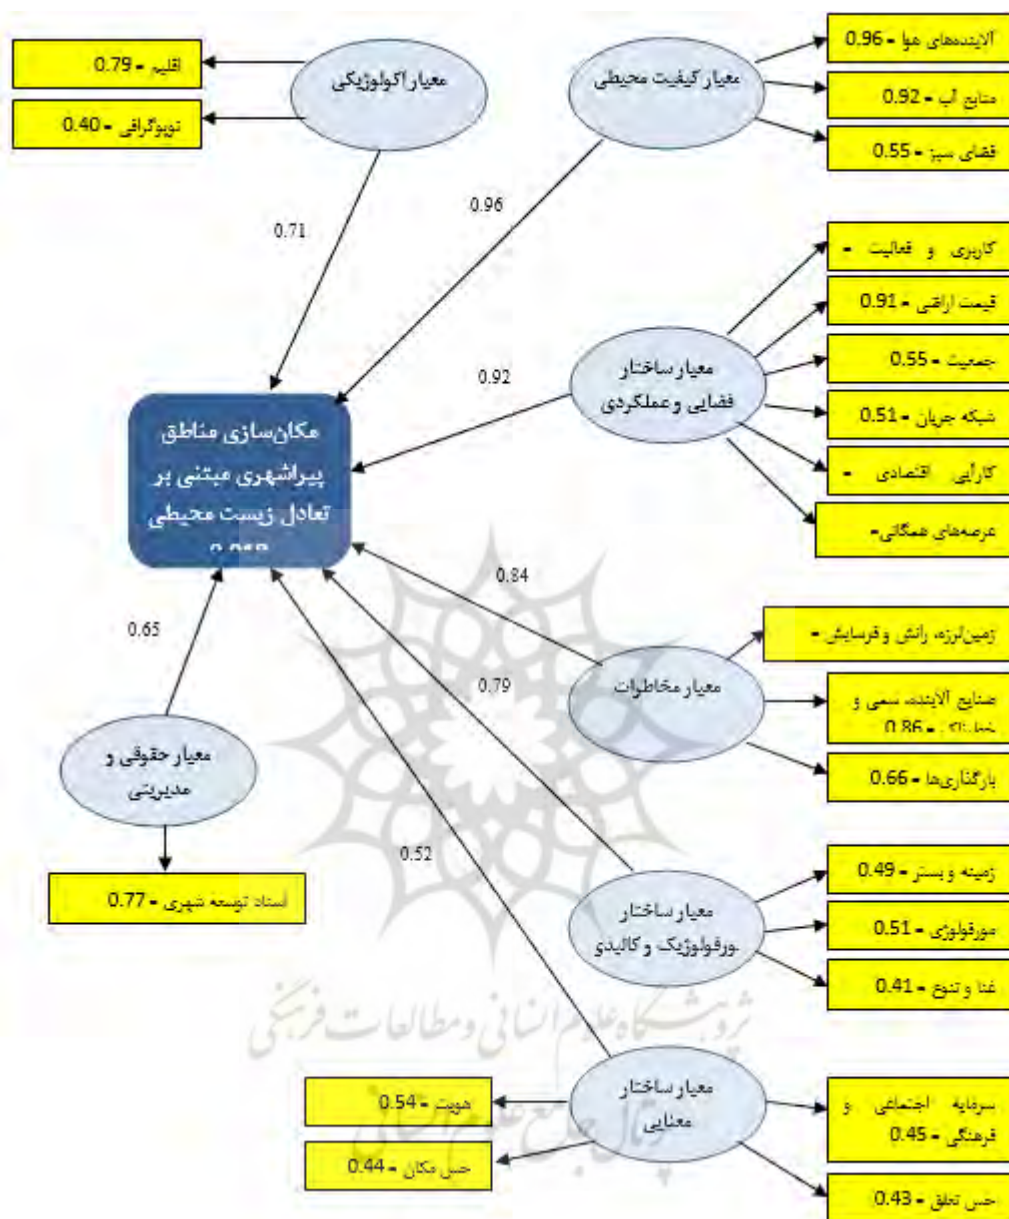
اقلیم - 0.79
توپوگرافی - 0.40
معیار اکولوژیکی
0.71
معیار کیفیت محیطی
آلاینده‌های هوا - 0.96
منابع آب - 0.92
فضای سبز - 0.55
0.96
کاربری و فعالیت -
قیمت اراضی - 0.91
جمعیت - 0.55
شبکه جریان - 0.51
کارآیی اقتصادی -
عرصه‌های همگانی-
معیار ساختار فضایی و عملکردی
0.92
مکان‌سازی مناطق پیراشهری مبتنی بر تعادل زیست محیطی
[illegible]
0.84
0.65
زمین‌لرزه، رانش و فرسایش -
معیار مخاطرات
0.79
صنایع آلاینده، سمی و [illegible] 0.86
بارگذاری‌ها - 0.66
معیار حقوقی و مدیریتی
0.52
اسناد توسعه شهری - 0.77
زمینه و بستر - 0.49
معیار ساختار مورفولوژیک و کالبدی
مورفولوژی - 0.51
غنا و تنوع - 0.41
پژوهشگاه علوم انسانی و مطالعات فرهنگی
معیار ساختار معنایی
هویت - 0.54
حس مکان - 0.44
سرمایه اجتماعی و فرهنگی - 0.45
حس تعلق - 0.43